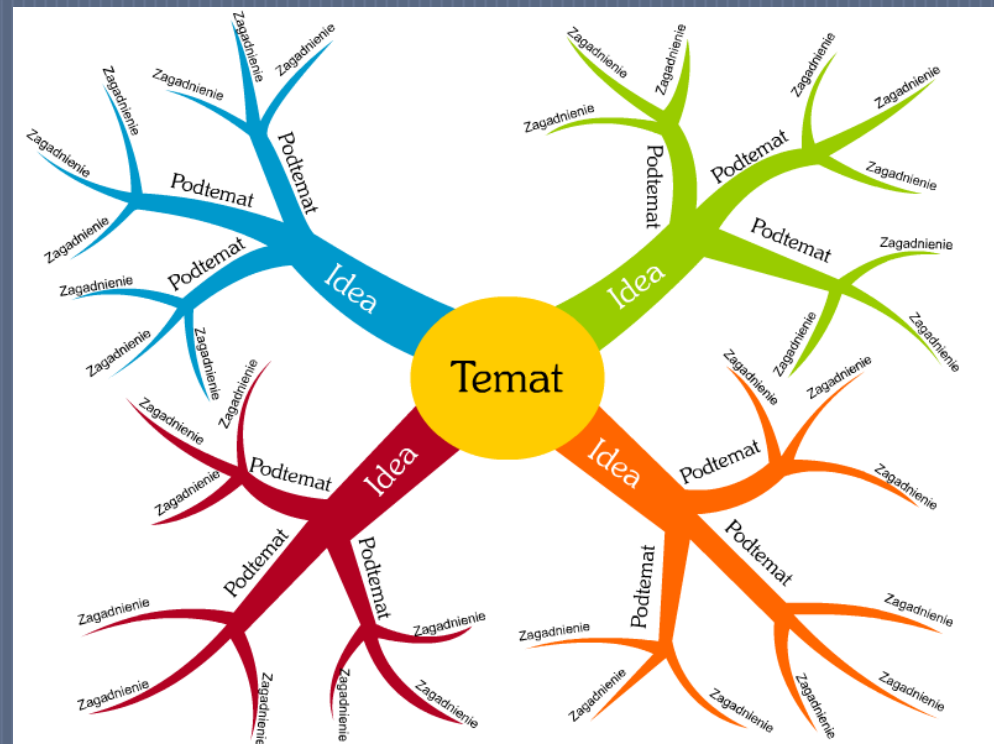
Temat

Idea
Podtemat
Zagadnienie
Zagadnienie
Zagadnienie
Podtemat
Zagadnienie
Zagadnienie
Zagadnienie
Podtemat
Zagadnienie
Zagadnienie
Zagadnienie

Idea
Podtemat
Zagadnienie
Zagadnienie
Zagadnienie
Podtemat
Zagadnienie
Zagadnienie
Zagadnienie
Podtemat
Zagadnienie
Zagadnienie
Zagadnienie

Idea
Podtemat
Zagadnienie
Zagadnienie
Zagadnienie
Podtemat
Zagadnienie
Zagadnienie
Zagadnienie
Podtemat
Zagadnienie
Zagadnienie
Zagadnienie

Idea
Podtemat
Zagadnienie
Zagadnienie
Zagadnienie
Podtemat
Zagadnienie
Zagadnienie
Zagadnienie
Podtemat
Zagadnienie
Zagadnienie
Zagadnienie